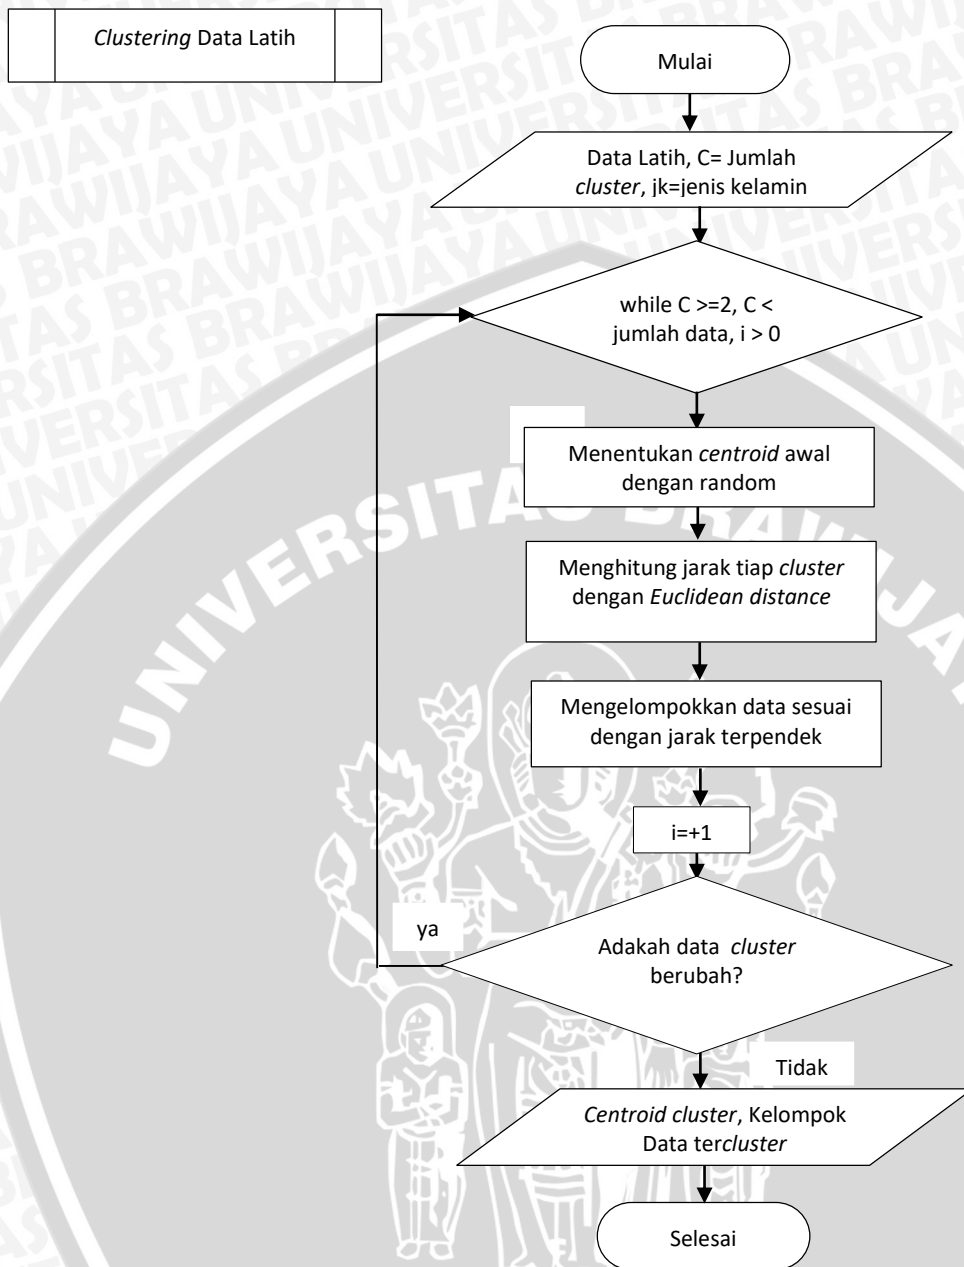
Clustering Data Latih

Mulai

Data Latih, C= Jumlah cluster, jk=jenis kelamin

while C >=2, C < jumlah data, i > 0

Menentukan centroid awal dengan random

Menghitung jarak tiap cluster dengan Euclidean distance

Mengelompokkan data sesuai dengan jarak terpendek

i=+1

ya

Adakah data cluster berubah?

Tidak

Centroid cluster, Kelompok Data tercluster

Selesai